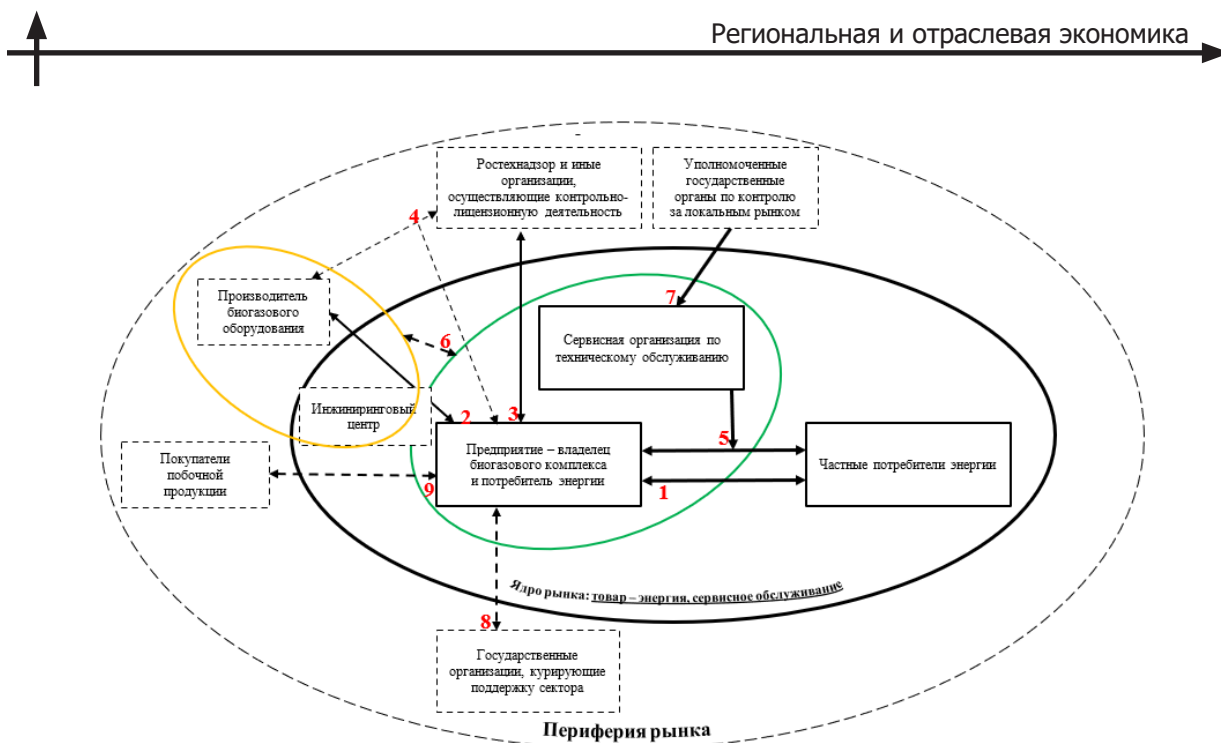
Региональная и отраслевая экономика

Ростехнадзор и иные организации, осуществляющие контрольно-лицензионную деятельность

Уполномоченные государственные органы по контролю за локальным рынком

4

Производитель биогазового оборудования

7

Сервисная организация по техническому обслуживанию

6

Инжиниринговый центр

2

3

5

Предприятие – владелец биогазового комплекса и потребитель энергии

Частные потребители энергии

Покупатели побочной продукции

9

1

Ядро рынка: товар – энергия, сервисное обслуживание

8

Государственные организации, курирующие поддержку сектора

Периферия рынка